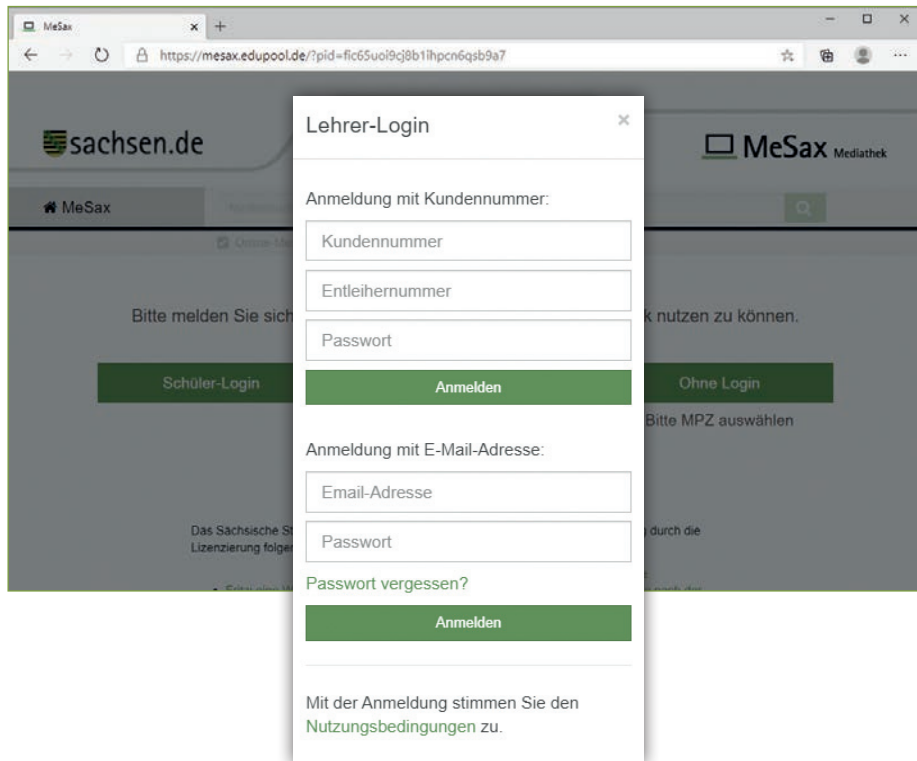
MeSax
https://mesax.edupool.de/?pid=fic65uoi9cj8b1ihpcn6qsb9a7

sachsen.de

MeSax Mediathek

MeSax

Online-Me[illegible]

Bitte melden Sie sich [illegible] k nutzen zu können.

Schüler-Login

Ohne Login

Bitte MPZ auswählen

Das Sächsische St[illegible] durch die Lizenzierung folge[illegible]

Lehrer-Login

×

Anmeldung mit Kundennummer:

Kundennummer

Entleihernummer

Passwort

Anmelden

Anmeldung mit E-Mail-Adresse:

Email-Adresse

Passwort

Passwort vergessen?

Anmelden

Mit der Anmeldung stimmen Sie den Nutzungsbedingungen zu.